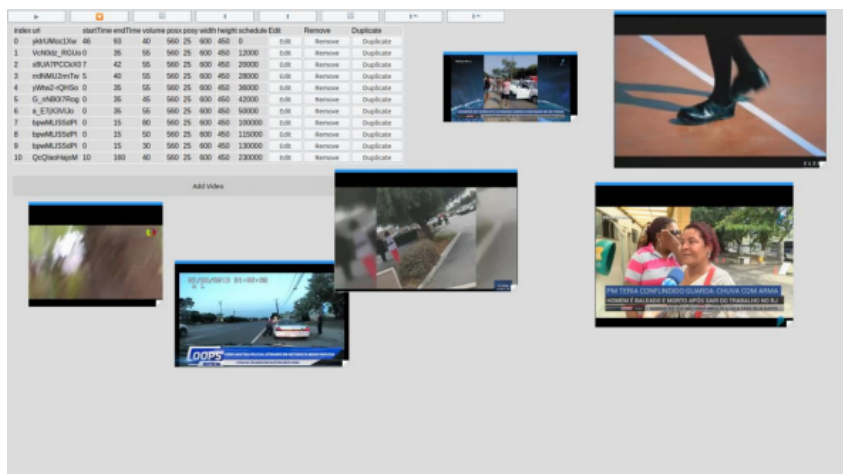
| index | url | startTime | endTime | volume | posx | posy | width | height | schedule | Edit | Remove | Duplicate |
|---|---|---|---|---|---|---|---|---|---|---|---|---|
| 0 | ykbUMoc1Xw | 46 | 60 | 40 | 560 | 25 | 600 | 450 | 0 | Edit | Remove | Duplicate |
| 1 | VcN0dz_RGUo | 0 | 35 | 55 | 560 | 25 | 600 | 450 | 12000 | Edit | Remove | Duplicate |
| 2 | s8UA7PCCkX0 | 7 | 42 | 55 | 560 | 25 | 600 | 450 | 20000 | Edit | Remove | Duplicate |
| 3 | mdNMU2nnTw | 5 | 40 | 55 | 560 | 25 | 600 | 450 | 28000 | Edit | Remove | Duplicate |
| 4 | yWba2-rQHSo | 0 | 35 | 55 | 560 | 25 | 600 | 450 | 36000 | Edit | Remove | Duplicate |
| 5 | G_nN807Rog | 0 | 35 | 45 | 560 | 25 | 600 | 450 | 42000 | Edit | Remove | Duplicate |
| 6 | a_E7jKIVUo | 0 | 35 | 55 | 560 | 25 | 600 | 450 | 50000 | Edit | Remove | Duplicate |
| 7 | bpwMLlS5sdPI | 0 | 15 | 80 | 560 | 25 | 600 | 450 | 100000 | Edit | Remove | Duplicate |
| 8 | bpwMLlS5sdPI | 0 | 15 | 50 | 560 | 25 | 600 | 450 | 115000 | Edit | Remove | Duplicate |
| 9 | bpwMLlS5sdPI | 0 | 15 | 30 | 560 | 25 | 600 | 450 | 130000 | Edit | Remove | Duplicate |
| 10 | QcQIaoHajoM | 10 | 160 | 40 | 560 | 25 | 600 | 450 | 230000 | Edit | Remove | Duplicate |

Add Video

OOPS

PM TERIA CONFUNDIDO GUARDA-CHUVA COM ARMA
HOMEM É BALEADO E MORTO APÓS SAIR DO TRABALHO NO RJ